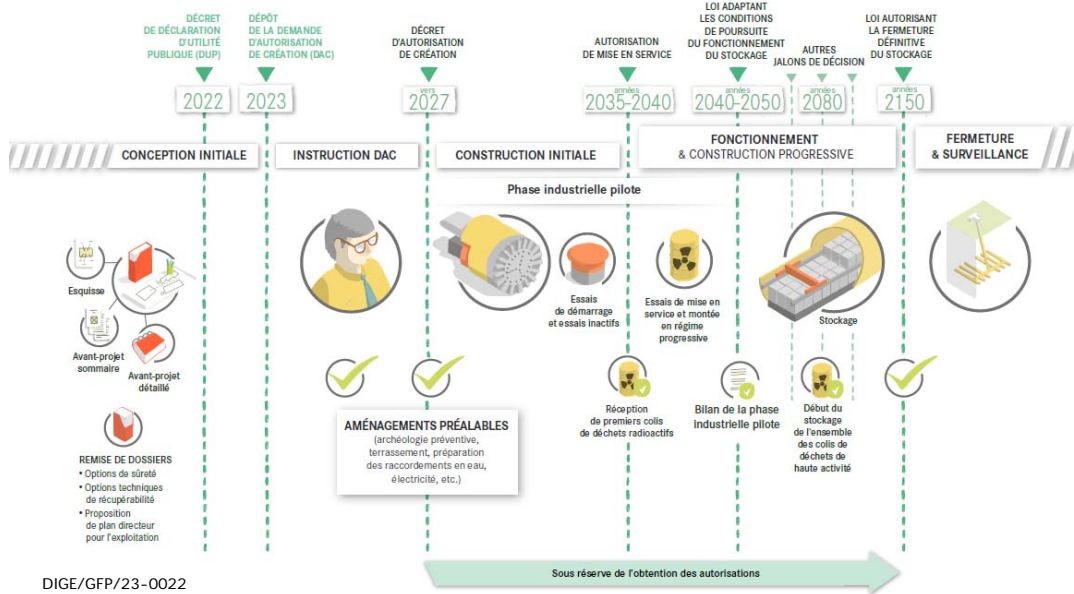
DÉCRET DE DÉCLARATION D'UTILITÉ PUBLIQUE (DUP)

2022

DÉPÔT DE LA DEMANDE D'AUTORISATION DE CRÉATION (DAC)

2023

DÉCRET D'AUTORISATION DE CRÉATION

vers 2027

AUTORISATION DE MISE EN SERVICE

années 2035-2040

LOI ADAPTANT LES CONDITIONS DE POURSUITE DU FONCTIONNEMENT DU STOCKAGE

années 2040-2050

AUTRES JALONS DE DÉCISION

années 2080

LOI AUTORISANT LA FERMETURE DÉFINITIVE DU STOCKAGE

années 2150

CONCEPTION INITIALE

INSTRUCTION DAC

CONSTRUCTION INITIALE

FONCTIONNEMENT & CONSTRUCTION PROGRESSIVE

FERMETURE & SURVEILLANCE

Phase industrielle pilote

Esquisse

Avant-projet sommaire

Avant-projet détaillé

REMISE DE DOSSIERS
• Options de sûreté
• Options techniques de récupérabilité
• Proposition de plan directeur pour l'exploitation

AMÉNAGEMENTS PRÉALABLES
(archéologie préventive, terrassement, préparation des raccordements en eau, électricité, etc.)

Essais de démarrage et essais inactifs

Essais de mise en service et montée en régime progressive

Réception de premiers colis de déchets radioactifs

Bilan de la phase industrielle pilote

Stockage

Début du stockage de l'ensemble des colis de déchets de haute activité

Sous réserve de l'obtention des autorisations

DIGE/GFP/23-0022